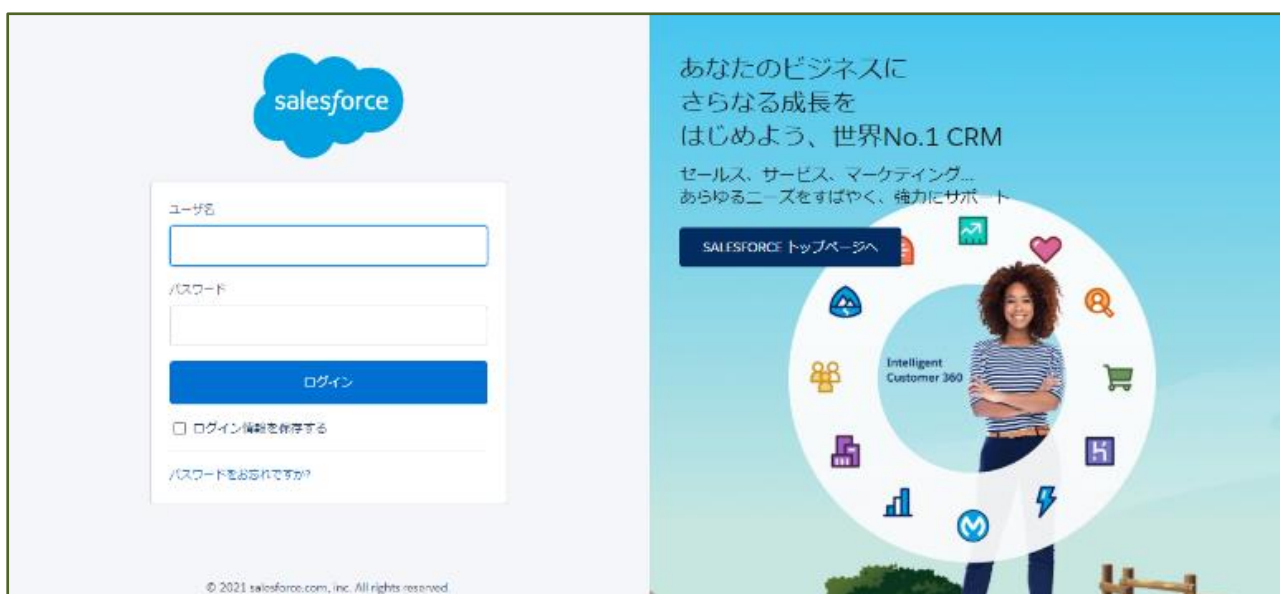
salesforce

ユーザ名

パスワード

ログイン

ログイン情報を保存する

パスワードをお忘れですか?

© 2021 salesforce.com, inc. All rights reserved.

あなたのビジネスに
さらなる成長を
はじめよう、世界No.1 CRM

セールス、サービス、マーケティング...
あらゆるニーズをすばやく、強力にサポート

SALESFORCE トップページへ

Intelligent Customer 360